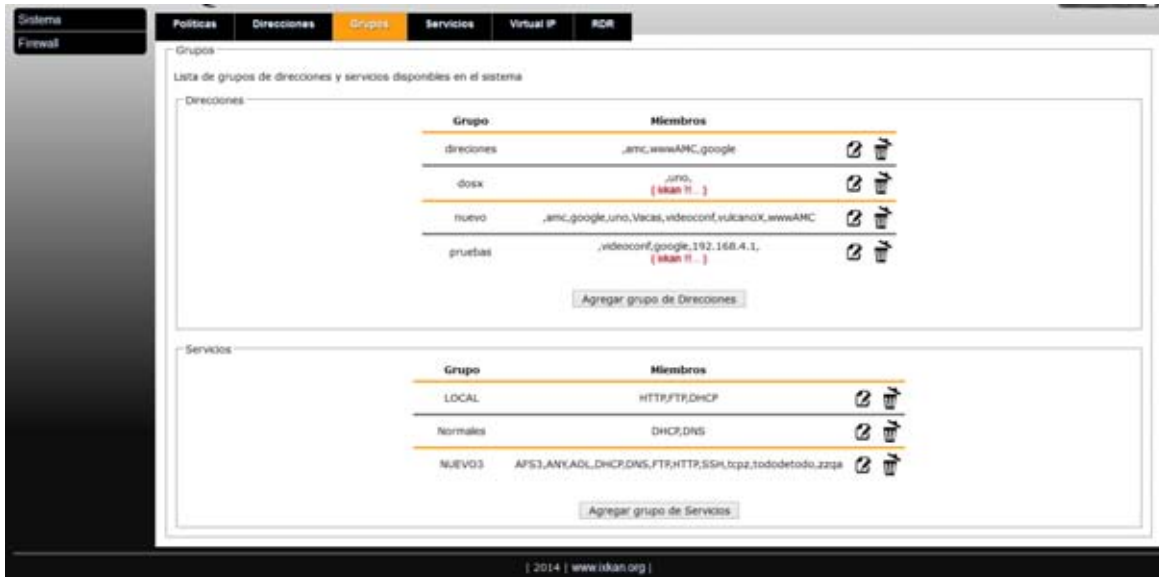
Sistema
Firewall

Politicas | Direcciones | Grupos | Servicios | Virtual IP | RDR

Grupos

Lista de grupos de direcciones y servicios disponibles en el sistema

Direcciones

| Grupo | Miembros |
|---|---|
| direciones | ,amc,wwwAMC,google |
| dosx | ,uno, ( ikan !! .. ) |
| nuevo | ,amc,google,uno,Vacas,videoconf,vulcanoX,wwwAMC |
| pruebas | ,videoconf,google,192.168.4.1, ( ikan !! .. ) |

Agregar grupo de Direcciones

Servicios

| Grupo | Miembros |
|---|---|
| LOCAL | HTTP,FTP,DHCP |
| Normales | DHCP,DNS |
| NUEVO3 | AFS3,ANY,AOL,DHCP,DNS,FTP,HTTP,SSH,tcpz,tododetodo,zzqa |

Agregar grupo de Servicios

| 2014 | www.ikan.org |